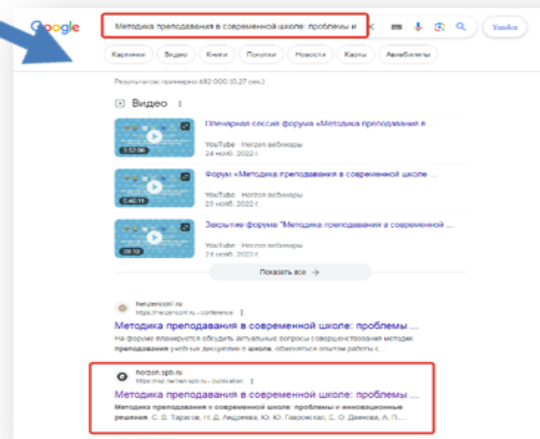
Google

Методика преподавания в современной школе: проблемы и

Yandex

Картинки Видео Книги Покупки Новости Карты Авиабилеты

Результатов: примерно 682 000 (0,27 сек.)

Видео

Пленарная сессия форума «Методика преподавания в
YouTube · Herzen вебинары
24 нояб. 2022 г.

Форум «Методика преподавания в современной школе
YouTube · Herzen вебинары
24 нояб. 2022 г.

Закрытие форума "Методика преподавания в современной
YouTube · Herzen вебинары
24 нояб. 2022 г.

Показать все →

herzenconf.ru
https://herzenconf.ru › conference
Методика преподавания в современной школе: проблемы ...
На форуме планируется обсудить актуальные вопросы совершенствования методик преподавания учебных дисциплин в школе, обменяться опытом работы с

herzen.spb.ru
https://lap.herzen.spb.ru › publication
Методика преподавания в современной школе: проблемы ...
Методика преподавания в современной школе: проблемы и инновационные решения. С. О. Тарасов, Н. Д. Андреева, Ю. Ю. Гавронская, С. О. Денисова, А. П.